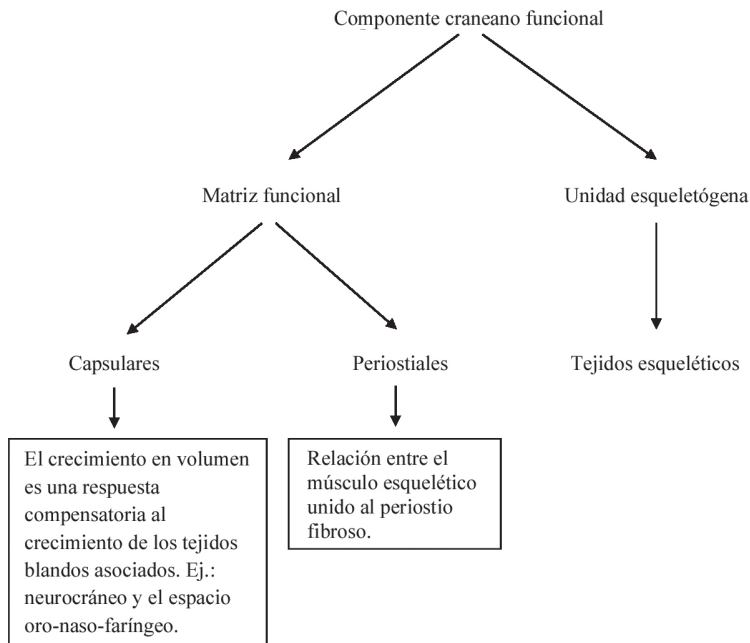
Componente craneano funcional

Matriz funcional

Unidad esqueletógena

Capsulares

Periostiales

Tejidos esqueléticos

El crecimiento en volumen es una respuesta compensatoria al crecimiento de los tejidos blandos asociados. Ej.: neurocráneo y el espacio oro-naso-faríngeo.

Relación entre el músculo esquelético unido al periostio fibroso.